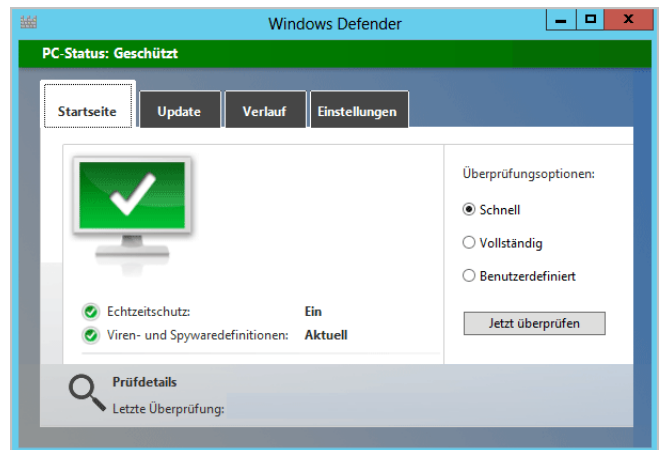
Windows Defender

PC-Status: Geschützt

Startseite | Update | Verlauf | Einstellungen

Echtzeitschutz: Ein
Viren- und Spywaredefinitionen: Aktuell

Überprüfungsoptionen:
Schnell
Vollständig
Benutzerdefiniert

Jetzt überprüfen

Prüfdetails
Letzte Überprüfung: